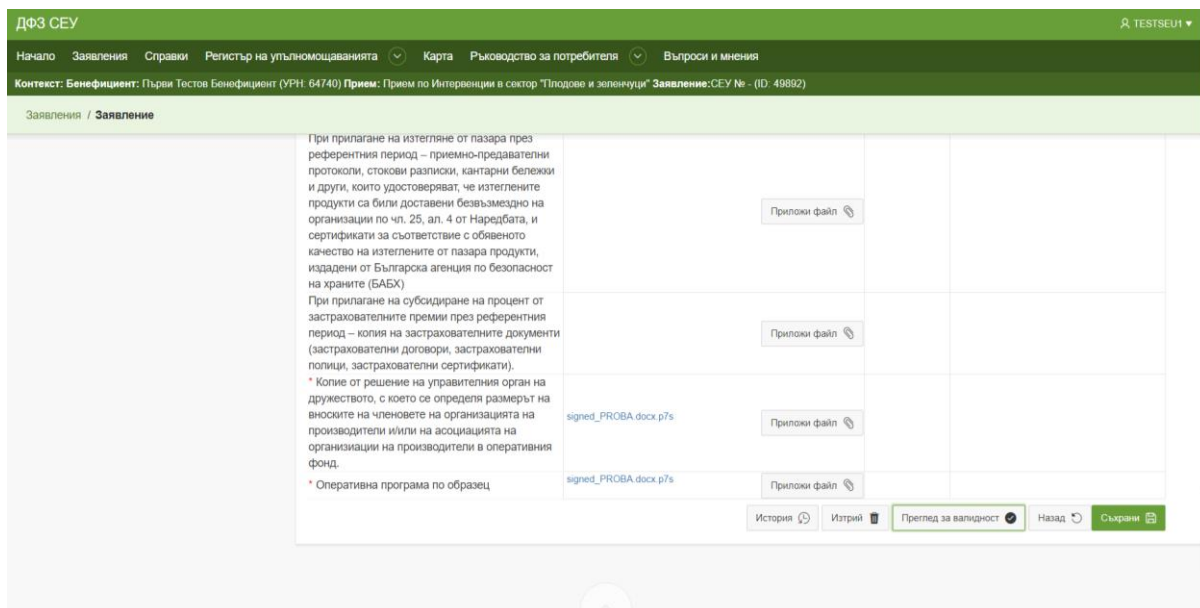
ДФЗ СЕУ

TESTSEU1

Начало Заявления Справки Регистър на упълномощаванията Карта Ръководство за потребителя Въпроси и мнения

Контекст: Бенефициент: Първи Тестов Бенефициент (УРН: 64740) Прием: Прием по Интервенции в сектор "Плодове и зеленчуци" Заявление:СЕУ № - (ID: 49892)

Заявления / Заявление

| | | | |
|---|---|---|---|
| При прилагане на изтегляне от пазара през референтния период – приемно-предавателни протоколи, стокови разписки, кантарни бележки и други, които удостоверяват, че изтеглените продукти са били доставени безвъзмездно на организации по чл. 25, ал. 4 от Наредбата, и сертификати за съответствие с обявеното качество на изтеглените от пазара продукти, издадени от Българска агенция по безопасност на храните (БАБХ) | | Приложи файл | |
| При прилагане на субсидиране на процент от застрахователните премии през референтния период – копия на застрахователните документи (застрахователни договори, застрахователни полици, застрахователни сертификати). | | Приложи файл | |
| * Копие от решение на управителния орган на дружеството, с което се определя размерът на вноските на членовете на организацията на производители и/или на асоциацията на организации на производители в оперативния фонд. | signed_PROBA.docx.p7s | Приложи файл | |
| * Оперативна програма по образец | signed_PROBA.docx.p7s | Приложи файл | |

История Изтрий Преглед за валидност Назад Съхрани